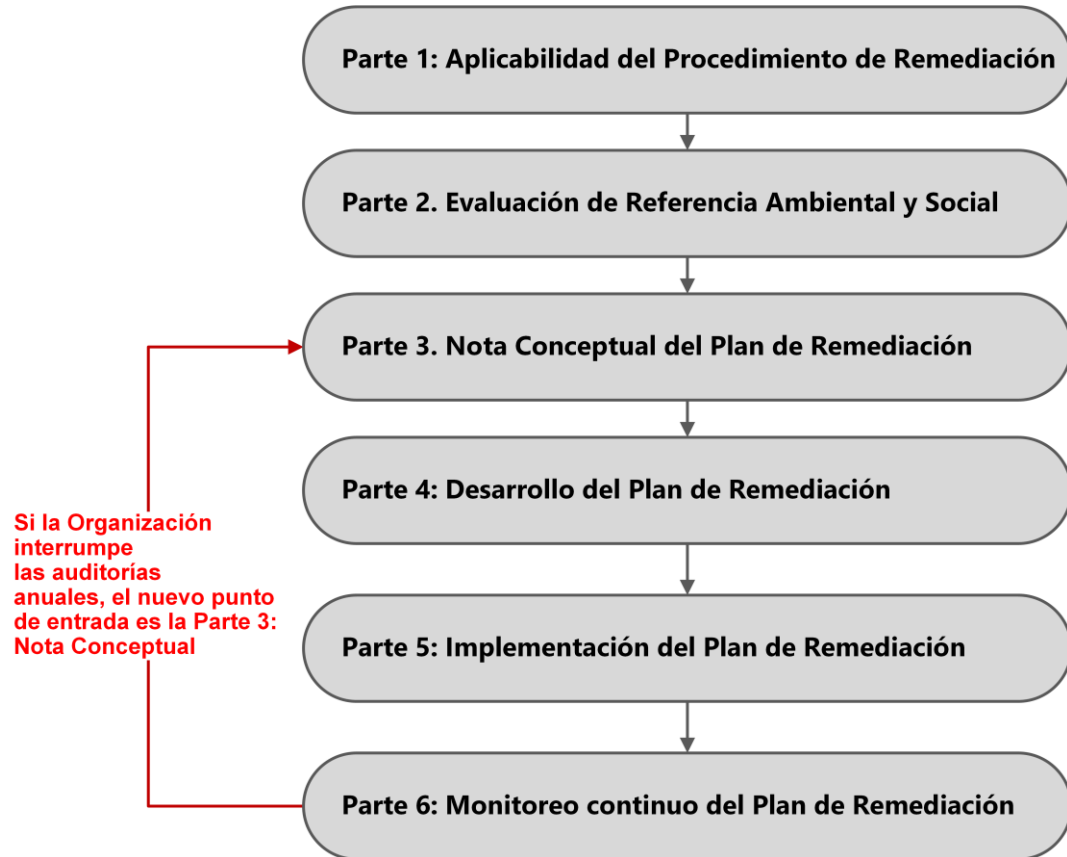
Parte 1: Aplicabilidad del Procedimiento de Remediación

Parte 2. Evaluación de Referencia Ambiental y Social

Parte 3. Nota Conceptual del Plan de Remediación

Parte 4: Desarrollo del Plan de Remediación

Parte 5: Implementación del Plan de Remediación

Parte 6: Monitoreo continuo del Plan de Remediación

Si la Organización interrumpe las auditorías anuales, el nuevo punto de entrada es la Parte 3: Nota Conceptual